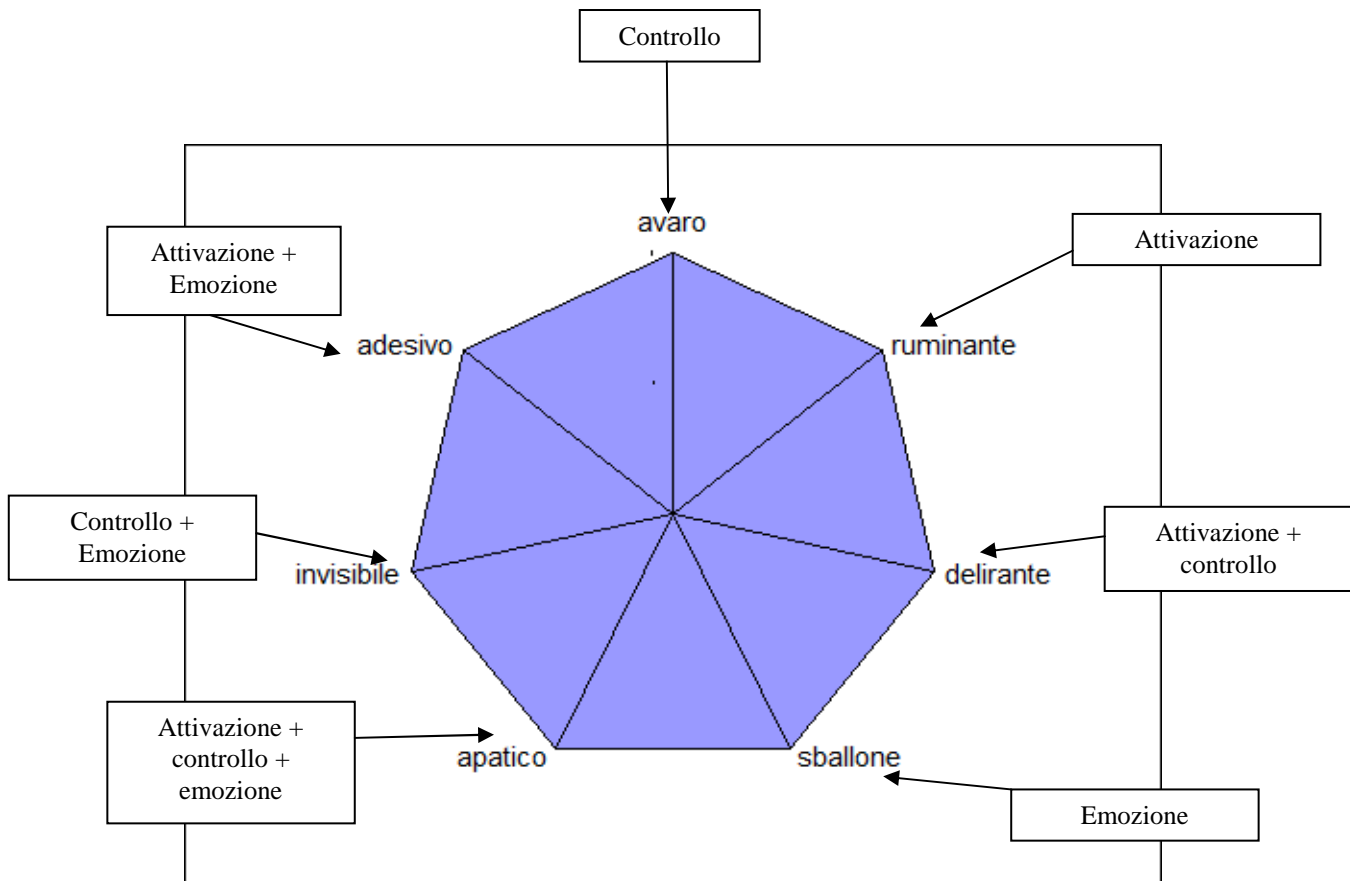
Controllo

avaro

Attivazione + Emozione

Attivazione

adesivo

ruminante

Controllo + Emozione

Attivazione + controllo

invisibile

delirante

Attivazione + controllo + emozione

apatico

sballone

Emozione